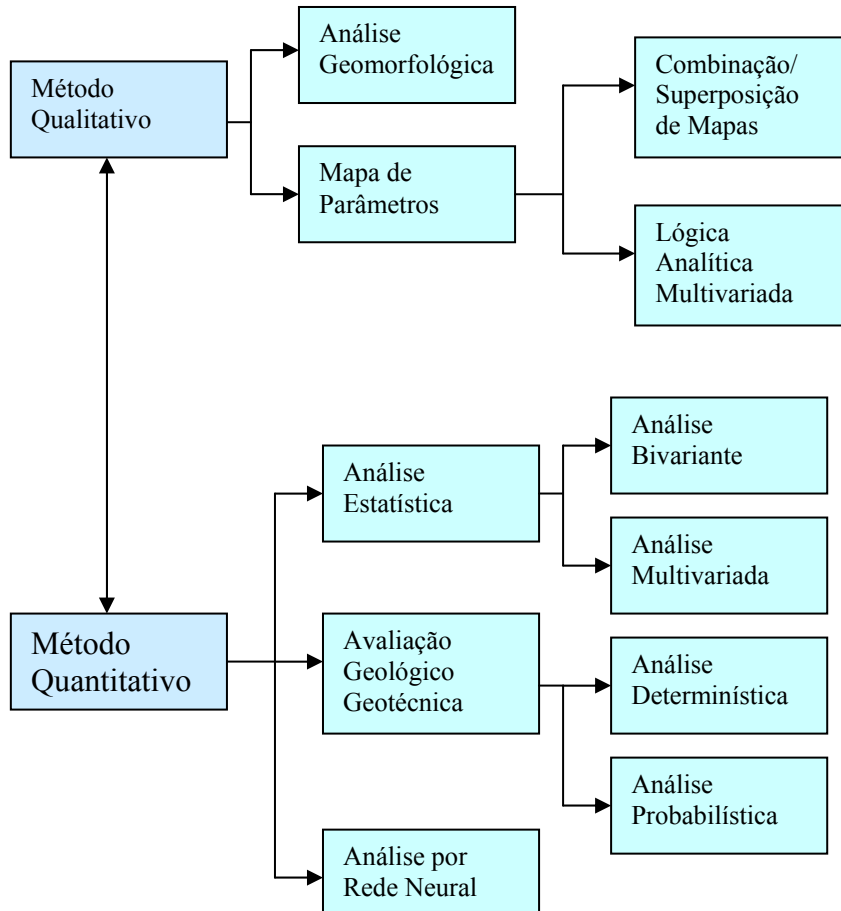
Método Qualitativo

Análise Geomorfológica

Mapa de Parâmetros

Combinação/ Superposição de Mapas

Lógica Analítica Multivariada

Método Quantitativo

Análise Estatística

Análise Bivariante

Análise Multivariada

Avaliação Geológico Geotécnica

Análise Determinística

Análise Probabilística

Análise por Rede Neural